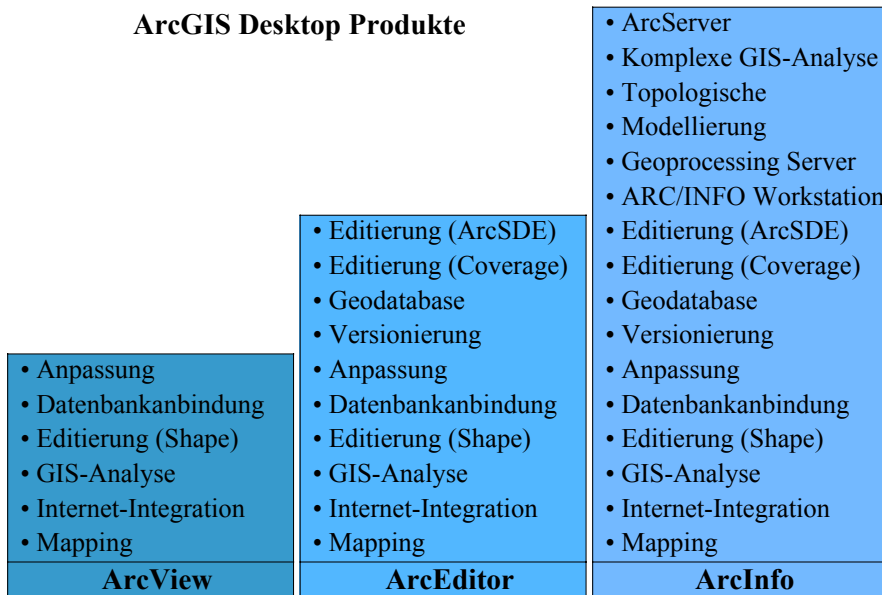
ArcGIS Desktop Produkte

• Anpassung
• Datenbankanbindung
• Editierung (Shape)
• GIS-Analyse
• Internet-Integration
• Mapping
ArcView

• Editierung (ArcSDE)
• Editierung (Coverage)
• Geodatabase
• Versionierung
• Anpassung
• Datenbankanbindung
• Editierung (Shape)
• GIS-Analyse
• Internet-Integration
• Mapping
ArcEditor

• ArcServer
• Komplexe GIS-Analyse
• Topologische
• Modellierung
• Geoprocessing Server
• ARC/INFO Workstation
• Editierung (ArcSDE)
• Editierung (Coverage)
• Geodatabase
• Versionierung
• Anpassung
• Datenbankanbindung
• Editierung (Shape)
• GIS-Analyse
• Internet-Integration
• Mapping
ArcInfo